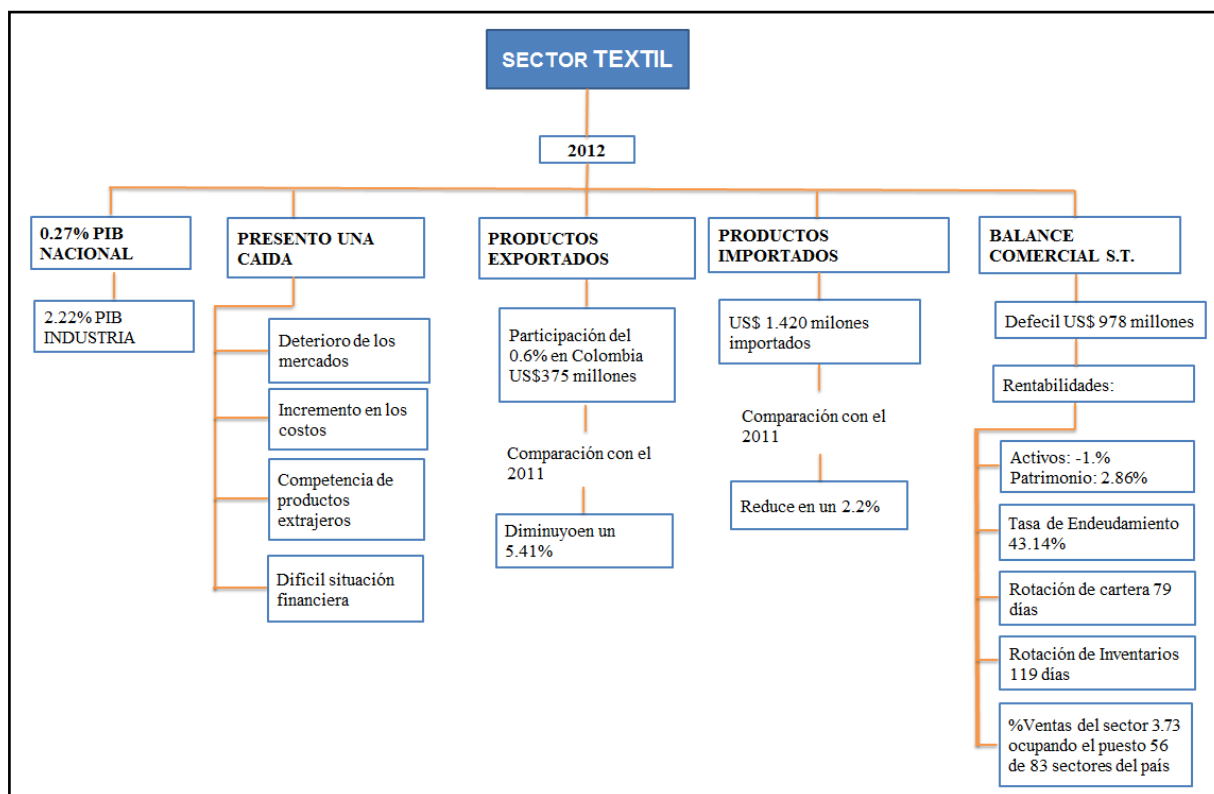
SECTOR TEXTIL

2012

0.27% PIB NACIONAL

2.22% PIB INDUSTRIA

PRESENTO UNA CAIDA

Deterioro de los mercados

Incremento en los costos

Competencia de productos extrajeros

Dificil situación financiera

PRODUCTOS EXPORTADOS

Participación del 0.6% en Colombia US$375 millones

Comparación con el 2011

Diminuyoen un 5.41%

PRODUCTOS IMPORTADOS

US$ 1.420 milones importados

Comparación con el 2011

Reduce en un 2.2%

BALANCE COMERCIAL S.T.

Defecil US$ 978 millones

Rentabilidades:

Activos: -1.%
Patrimonio: 2.86%

Tasa de Endeudamiento 43.14%

Rotación de cartera 79 días

Rotación de Inventarios 119 días

%Ventas del sector 3.73 ocupando el puesto 56 de 83 sectores del país